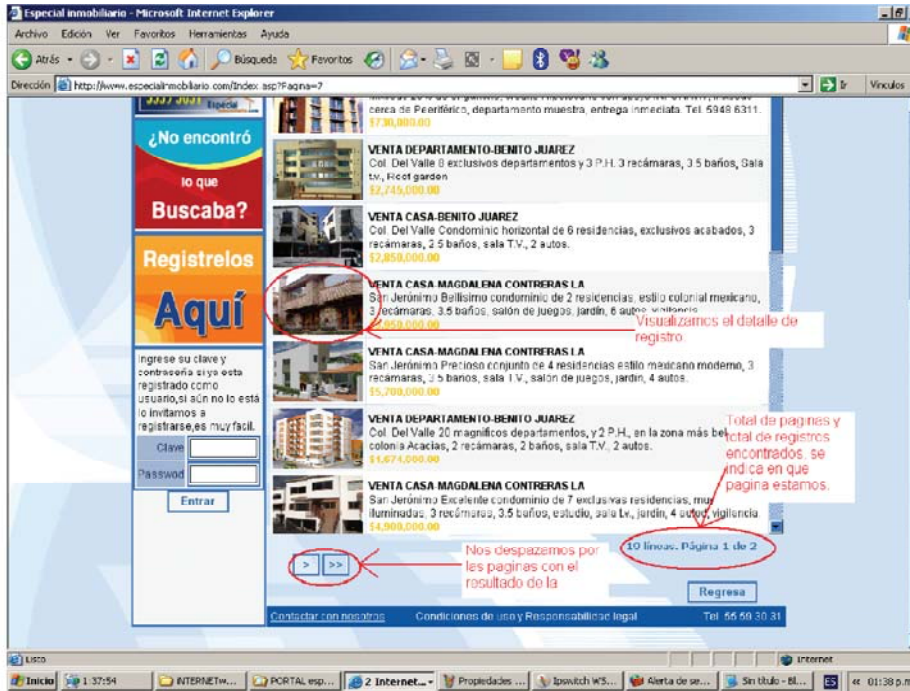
Especial inmobiliario - Microsoft Internet Explorer

Archivo Edición Ver Favoritos Herramientas Ayuda

Atrás Búsqueda Favoritos

Dirección http://www.especialinmobiliario.com/index.asp?Pagina=7 Ir Vínculos

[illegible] cerca de Periférico, departamento muestra, entrega inmediata. Tel. 5348 6311.
$730,000.00

¿No encontró lo que Buscaba?

Registrelos Aquí

VENTA DEPARTAMENTO-BENITO JUAREZ
Col. Del Valle 8 exclusivos departamentos y 3 P.H. 3 recámaras, 3.5 baños, Sala t.v., Roof garden
$2,745,000.00

VENTA CASA-BENITO JUAREZ
Col. Del Valle Condominio horizontal de 6 residencias, exclusivos acabados, 3 recámaras, 2.5 baños, sala T.V., 2 autos.
$2,850,000.00

VENTA CASA-MAGDALENA CONTRERAS LA
San Jerónimo Bellísimo condominio de 2 residencias, estilo colonial mexicano, 3 recámaras, 3.5 baños, salón de juegos, jardín, 6 autos, vigilancia.
$2,950,000.00

Visualizamos el detalle de registro

VENTA CASA-MAGDALENA CONTRERAS LA
San Jerónimo Precioso conjunto de 4 residencias estilo mexicano moderno, 3 recámaras, 3.5 baños, sala T.V., salón de juegos, jardín, 4 autos.
$5,700,000.00

Ingrese su clave y contraseña si ya esta registrado como usuario,si aún no lo está lo invitamos a registrarse,es muy facil.

Clave

Password

Entrar

VENTA DEPARTAMENTO-BENITO JUAREZ
Col. Del Valle 20 magníficos departamentos, y 2 P.H., en la zona más bel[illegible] colonia Acacias, 2 recámaras, 2 baños, sala T.V., 2 autos.
$1,674,000.00

Total de paginas y total de registros encontrados, se indica en que pagina estamos.

VENTA CASA-MAGDALENA CONTRERAS LA
San Jerónimo Excelente condominio de 7 exclusivas residencias, mu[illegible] iluminadas, 3 recámaras, 3.5 baños, estudio, sala t.v., jardín, 4 autos, vigilancia.
$4,900,000.00

> >>

Nos despazemos por les paginas con el rusultado de la

10 lineas. Página 1 de 2

Regresa

Contactar con nosotros Condiciones de uso y Responsabilidad legal Tel. 55 59 30 31

Listo Internet

Inicio 1:37:54 INTERNETw... PORTAL esp... 2 Internet... Propiedades ... Ipswitch WS... Alerta de se... Sin título - Bl... ES 01:38 p.m.